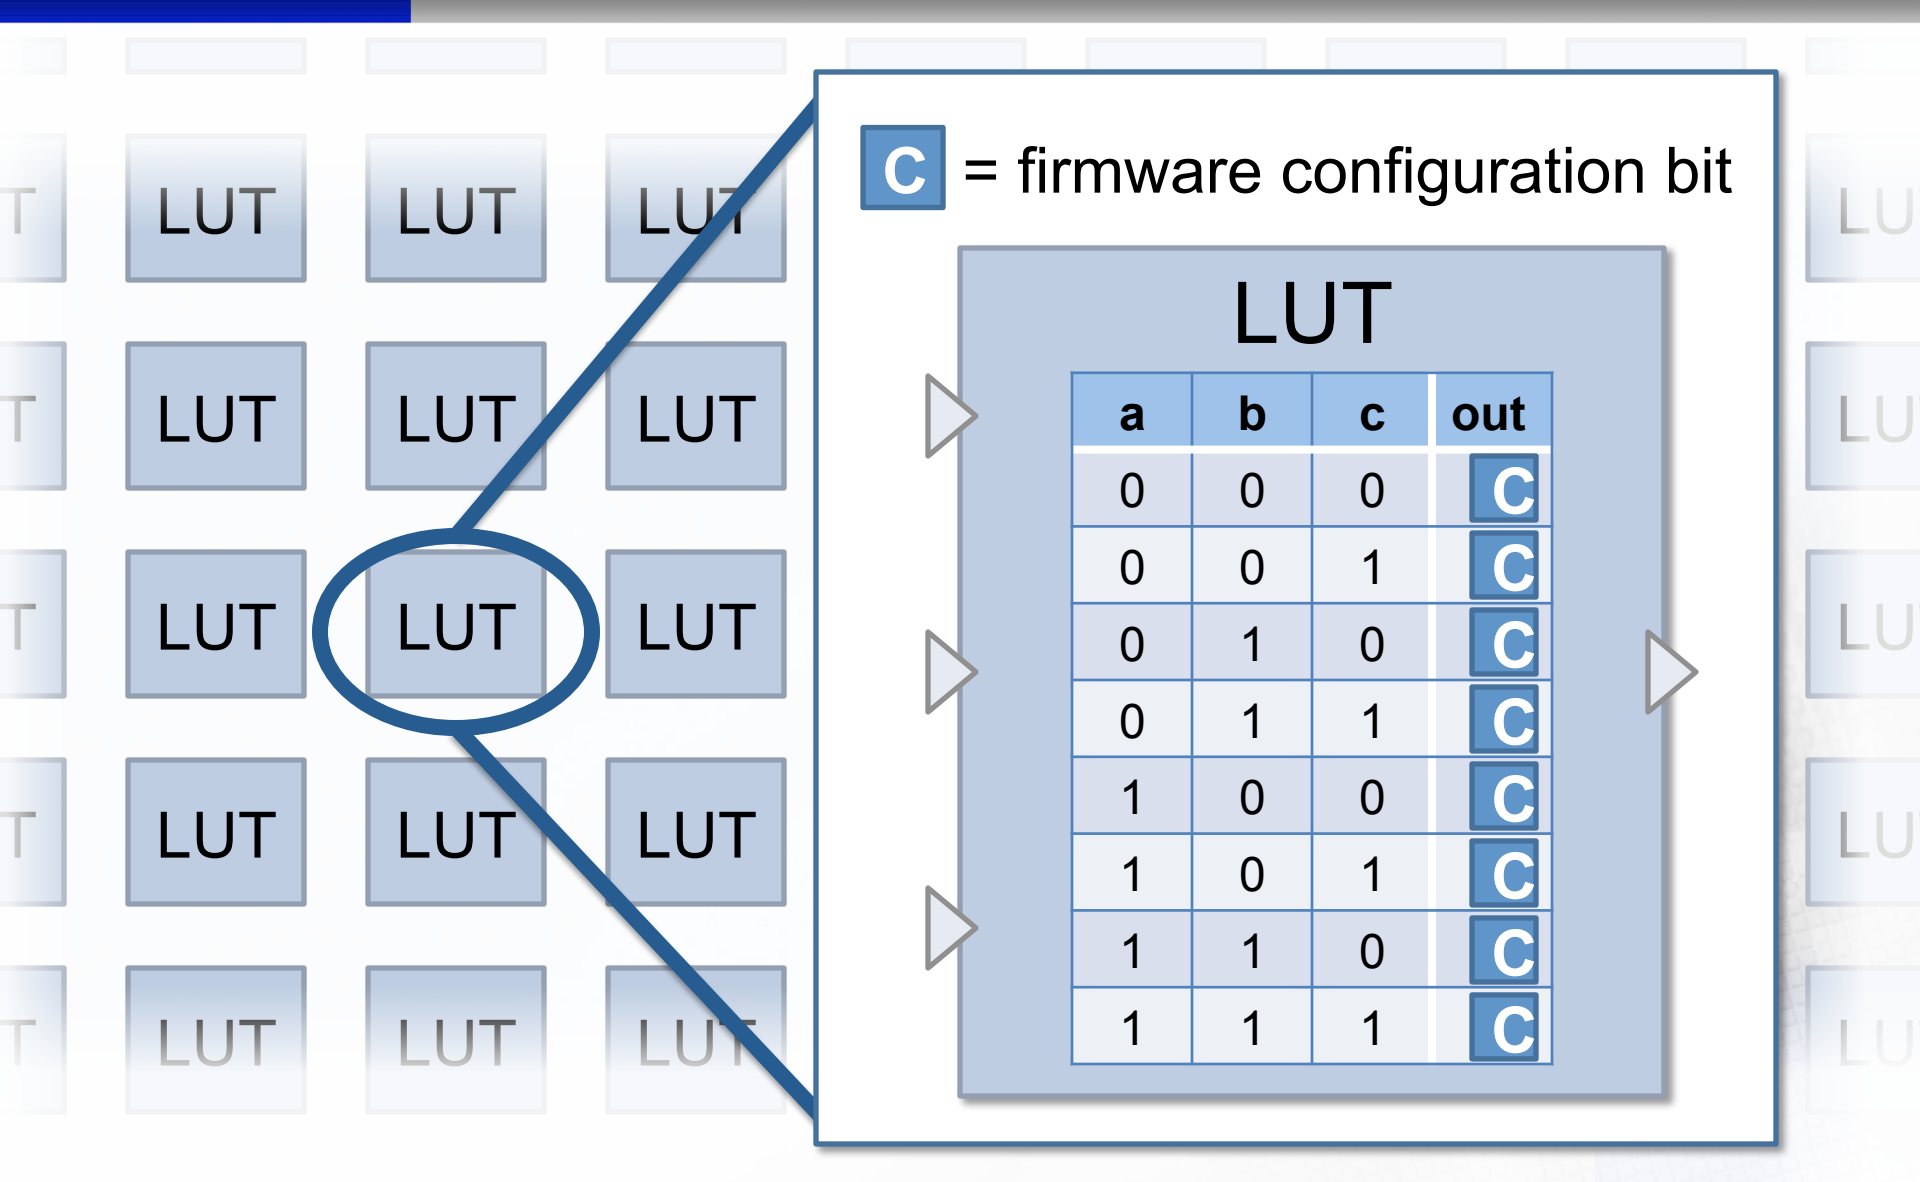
LUT LUT LUT
LUT LUT LUT
LUT LUT LUT
LUT LUT LUT
LUT LUT LUT

C = firmware configuration bit

LUT

| a | b | c | out |
|---|---|---|---|
| 0 | 0 | 0 | C |
| 0 | 0 | 1 | C |
| 0 | 1 | 0 | C |
| 0 | 1 | 1 | C |
| 1 | 0 | 0 | C |
| 1 | 0 | 1 | C |
| 1 | 1 | 0 | C |
| 1 | 1 | 1 | C |